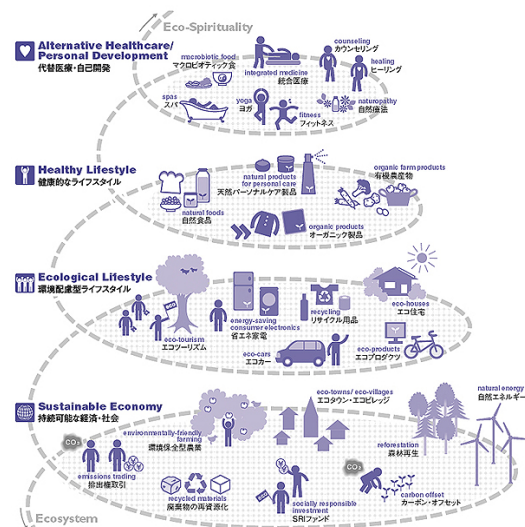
Eco-Spirituality

Alternative Healthcare/ Personal Development
代替医療・自己開発

macrobiotic foods
マクロビオティック食

integrated medicine
統合医療

counseling
カウンセリング

healing
ヒーリング

spas
スパ

yoga
ヨガ

fitness
フィットネス

naturopathy
自然療法

Healthy Lifestyle
健康的なライフスタイル

natural products for personal care
天然パーソナルケア製品

organic farm products
有機農産物

natural foods
自然食品

organic products
オーガニック製品

Ecological Lifestyle
環境配慮型ライフスタイル

eco-tourism
エコツーリズム

energy-saving consumer electronics
省エネ家電

recycling
リサイクル用品

eco-houses
エコ住宅

eco-cars
エコカー

eco-products
エコプロダクツ

Sustainable Economy
持続可能な経済・社会

environmentally-friendly farming
環境保全型農業

eco-towns/ eco-villages
エコタウン・エコビレッジ

natural energy
自然エネルギー

$CO_2$

emissions trading
排出権取引

reforestation
森林再生

recycled materials
廃棄物の再資源化

socially responsible investment
SRIファンド

$CO_2$

carbon offset
カーボン・オフセット

Ecosystem